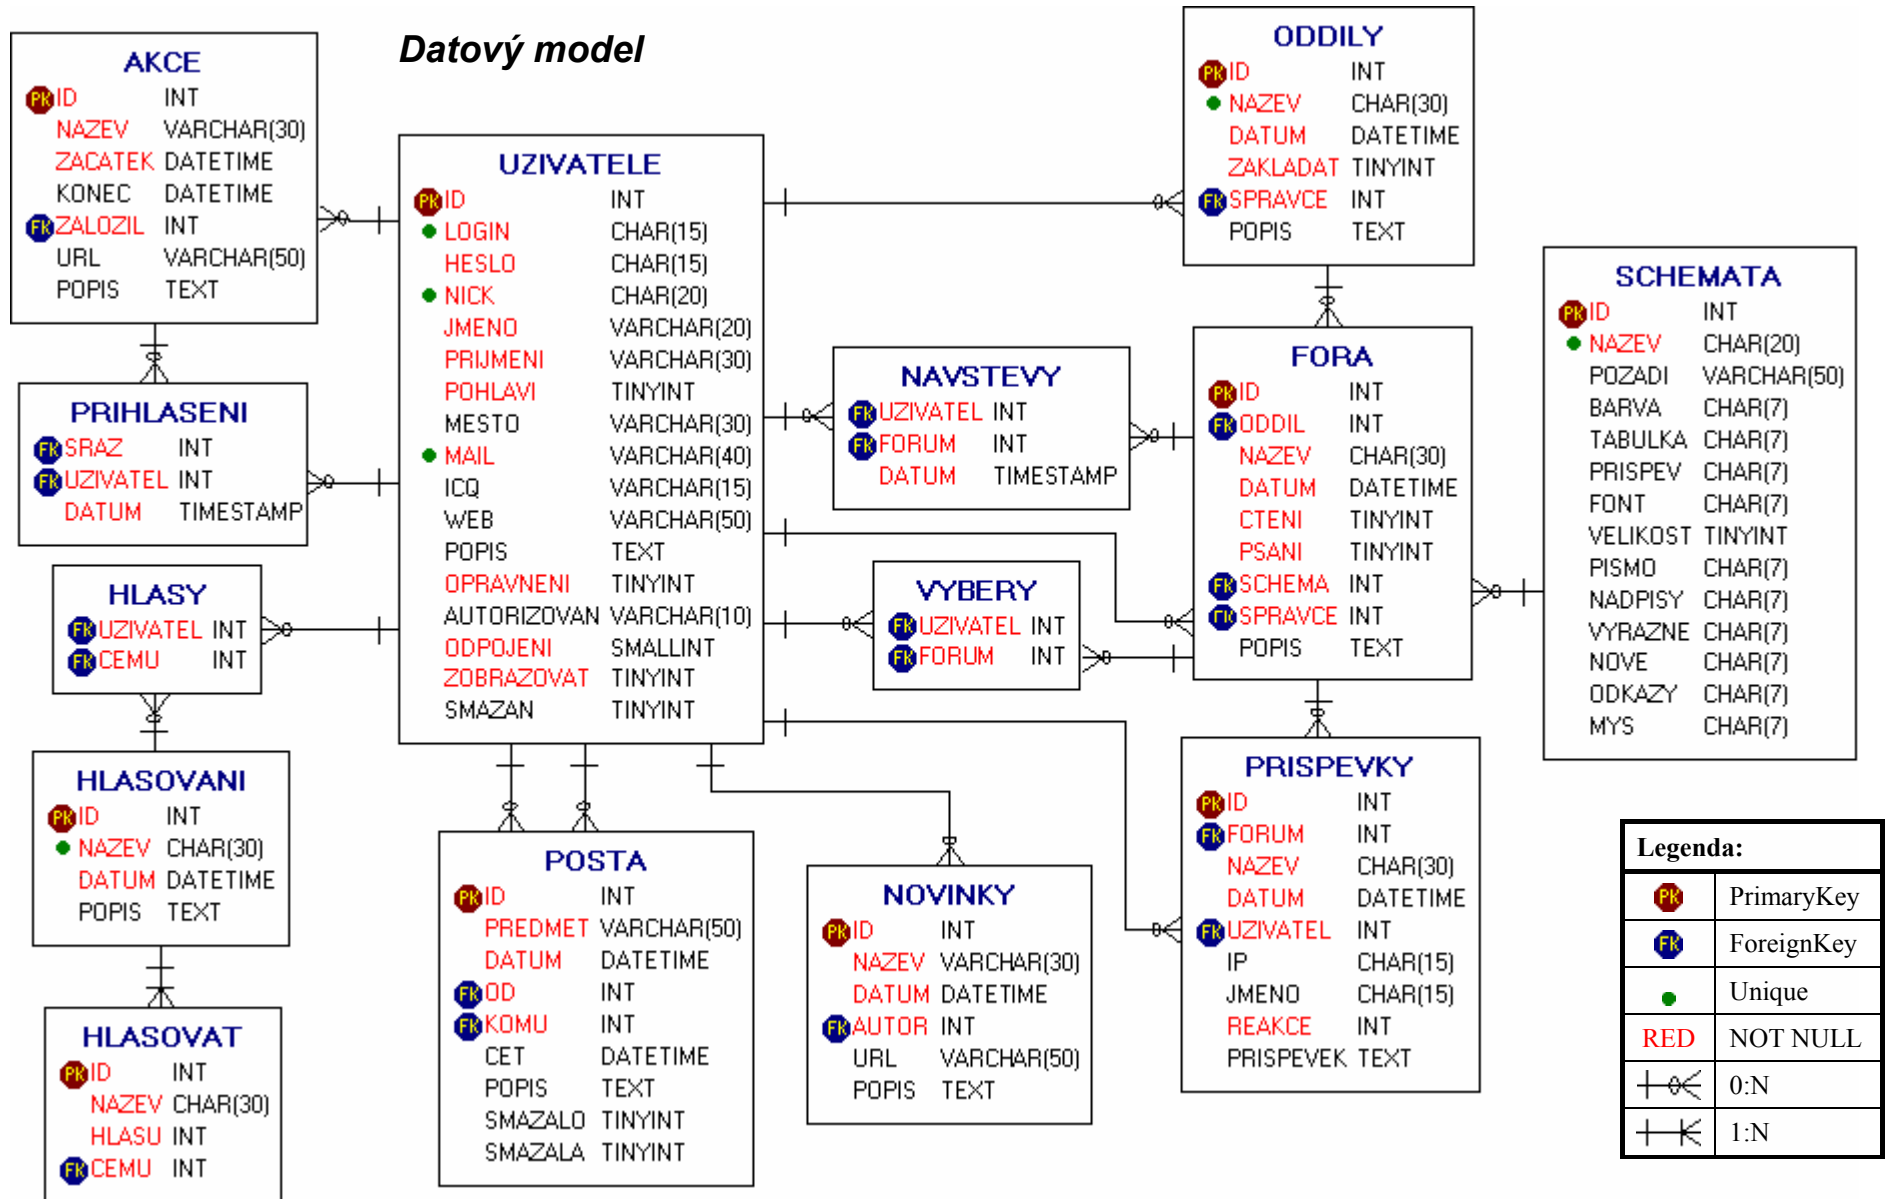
Datový model

AKCE

| | |
|---|---|
| PK ID | INT |
| NAZEV | VARCHAR(30) |
| ZACATEK | DATETIME |
| KONEC | DATETIME |
| FK ZALOZIL | INT |
| URL | VARCHAR(50) |
| POPIS | TEXT |

UZIVATELE

| | |
|---|---|
| PK ID | INT |
| LOGIN | CHAR(15) |
| HESLO | CHAR(15) |
| NICK | CHAR(20) |
| JMENO | VARCHAR(20) |
| PRIJMENI | VARCHAR(30) |
| POHLAVI | TINYINT |
| MESTO | VARCHAR(30) |
| MAIL | VARCHAR(40) |
| ICQ | VARCHAR(15) |
| WEB | VARCHAR(50) |
| POPIS | TEXT |
| OPRAVNENI | TINYINT |
| AUTORIZOVAN | VARCHAR(10) |
| ODPOJENI | SMALLINT |
| ZOBRAZOVAT | TINYINT |
| SMAZAN | TINYINT |

ODDILY

| | |
|---|---|
| PK ID | INT |
| NAZEV | CHAR(30) |
| DATUM | DATETIME |
| ZAKLADAT | TINYINT |
| FK SPRAVCE | INT |
| POPIS | TEXT |

SCHEMATA

| | |
|---|---|
| PK ID | INT |
| NAZEV | CHAR(20) |
| POZADI | VARCHAR(50) |
| BARVA | CHAR(7) |
| TABULKA | CHAR(7) |
| PRISPEV | CHAR(7) |
| FONT | CHAR(7) |
| VELIKOST | TINYINT |
| PISMO | CHAR(7) |
| NADPISY | CHAR(7) |
| VYRAZNE | CHAR(7) |
| NOVE | CHAR(7) |
| ODKAZY | CHAR(7) |
| MYS | CHAR(7) |

PRIHLASENI

| | |
|---|---|
| FK SRAZ | INT |
| FK UZIVATEL | INT |
| DATUM | TIMESTAMP |

NAVSTEVY

| | |
|---|---|
| FK UZIVATEL | INT |
| FK FORUM | INT |
| DATUM | TIMESTAMP |

FORA

| | |
|---|---|
| PK ID | INT |
| FK ODDIL | INT |
| NAZEV | CHAR(30) |
| DATUM | DATETIME |
| CTENI | TINYINT |
| PSANI | TINYINT |
| FK SCHEMA | INT |
| FK SPRAVCE | INT |
| POPIS | TEXT |

HLASY

| | |
|---|---|
| FK UZIVATEL | INT |
| FK CEMU | INT |

VYBERY

| | |
|---|---|
| FK UZIVATEL | INT |
| FK FORUM | INT |

HLASOVANI

| | |
|---|---|
| PK ID | INT |
| NAZEV | CHAR(30) |
| DATUM | DATETIME |
| POPIS | TEXT |

PRISPEVKY

| | |
|---|---|
| PK ID | INT |
| FK FORUM | INT |
| NAZEV | CHAR(30) |
| DATUM | DATETIME |
| FK UZIVATEL | INT |
| IP | CHAR(15) |
| JMENO | CHAR(15) |
| REAKCE | INT |
| PRISPEVEK | TEXT |

POSTA

| | |
|---|---|
| PK ID | INT |
| PREDMET | VARCHAR(50) |
| DATUM | DATETIME |
| FK OD | INT |
| FK KOMU | INT |
| CET | DATETIME |
| POPIS | TEXT |
| SMAZALO | TINYINT |
| SMAZALA | TINYINT |

NOVINKY

| | |
|---|---|
| PK ID | INT |
| NAZEV | VARCHAR(30) |
| DATUM | DATETIME |
| FK AUTOR | INT |
| URL | VARCHAR(50) |
| POPIS | TEXT |

HLASOVAT

| | |
|---|---|
| PK ID | INT |
| NAZEV | CHAR(30) |
| HLASU | INT |
| FK CEMU | INT |

| Legenda: | |
|---|---|
| PK | PrimaryKey |
| FK | ForeignKey |
| ● | Unique |
| RED | NOT NULL |
| | 0:N |
| | 1:N |